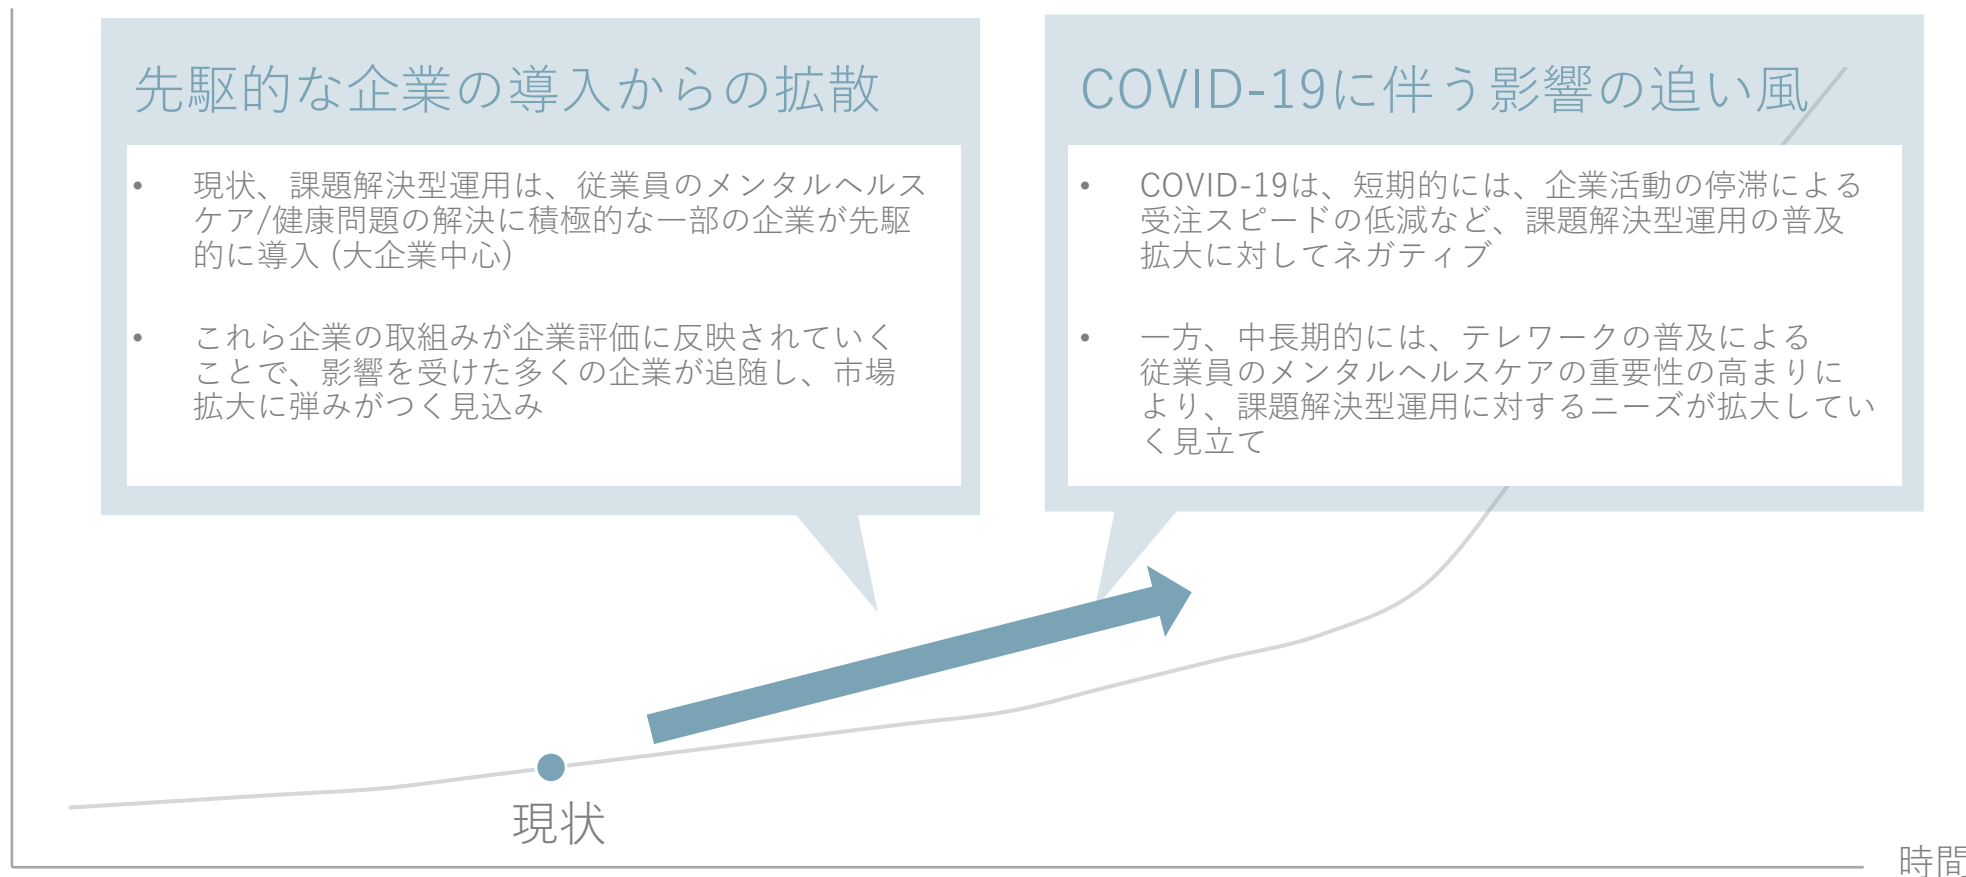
先駆的な企業の導入からの拡散

- 現状、課題解決型運用は、従業員のメンタルヘルスケア/健康問題の解決に積極的な一部の企業が先駆的に導入（大企業中心）

- これら企業の取組みが企業評価に反映されていくことで、影響を受けた多くの企業が追随し、市場拡大に弾みがつく見込み

COVID-19に伴う影響の追い風

- COVID-19は、短期的には、企業活動の停滞による受注スピードの低減など、課題解決型運用の普及拡大に対してネガティブ

- 一方、中長期的には、テレワークの普及による従業員のメンタルヘルスケアの重要性の高まりにより、課題解決型運用に対するニーズが拡大していく見立て

現状

時間